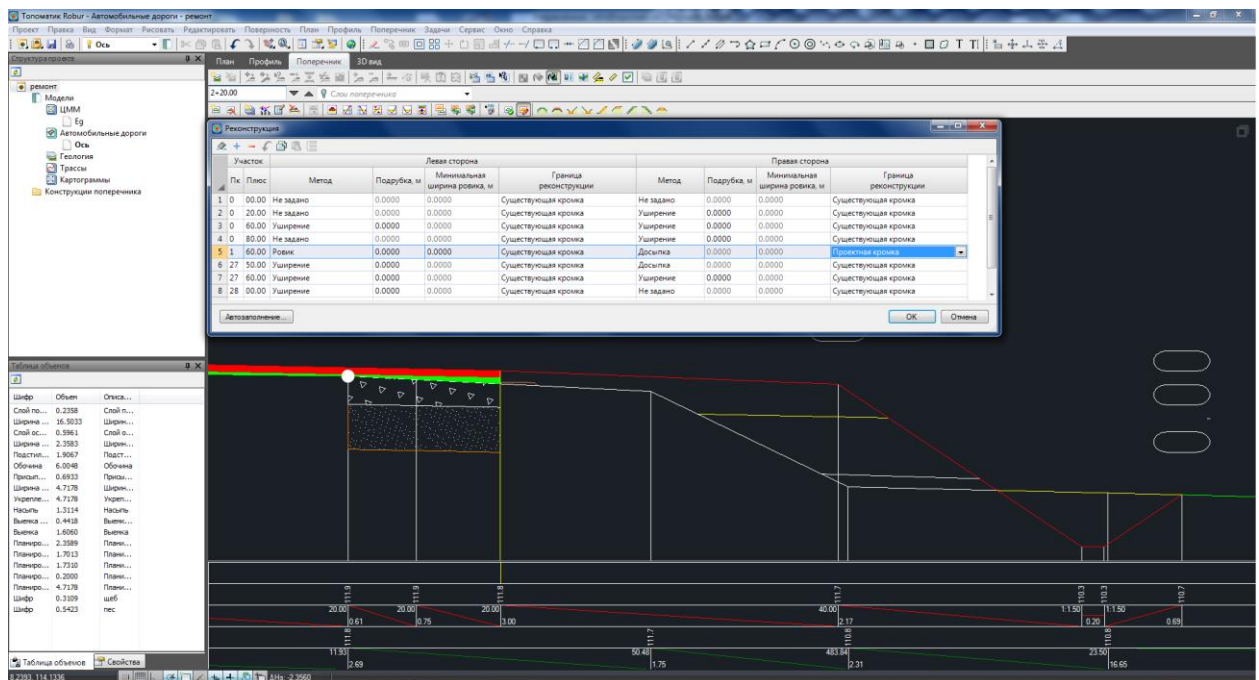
Топоматик Robur - Автомобильные дороги - ремонт

Проект Правка Вид Формат Рисовать Редактировать Поверхность План Профиль Поперечник Задачи Сервис Окно Справка

Ось

Структура проекта

ремонт
Модели
ЦММ
Eg
Автомобильные дороги
Ось
Геология
Трассы
Картограммы
Конструкции поперечника

План Профиль Поперечник 3D вид

2+20.00

Слои поперечника

Реконструкция

| | Участок Пк | Плюс | Левая сторона Метод | Подрубка, м | Минимальная ширина ровика, м | Граница реконструкции | Правая сторона Метод | Подрубка, м | Минимальная ширина ровика, м | Граница реконструкции |
|---|---|---|---|---|---|---|---|---|---|---|
| 1 | 0 | 00.00 | Не задано | 0.0000 | 0.0000 | Существующая кромка | Не задано | 0.0000 | 0.0000 | Существующая кромка |
| 2 | 0 | 20.00 | Не задано | 0.0000 | 0.0000 | Существующая кромка | Уширение | 0.0000 | 0.0000 | Существующая кромка |
| 3 | 0 | 60.00 | Уширение | 0.0000 | 0.0000 | Существующая кромка | Уширение | 0.0000 | 0.0000 | Существующая кромка |
| 4 | 0 | 80.00 | Не задано | 0.0000 | 0.0000 | Существующая кромка | Уширение | 0.0000 | 0.0000 | Существующая кромка |
| 5 | 1 | 60.00 | Ровик | 0.0000 | 0.0000 | Существующая кромка | Досыпка | 0.0000 | 0.0000 | Проектная кромка |
| 6 | 27 | 50.00 | Уширение | 0.0000 | 0.0000 | Существующая кромка | Досыпка | 0.0000 | 0.0000 | Существующая кромка |
| 7 | 27 | 60.00 | Уширение | 0.0000 | 0.0000 | Существующая кромка | Уширение | 0.0000 | 0.0000 | Существующая кромка |
| 8 | 28 | 00.00 | Уширение | 0.0000 | 0.0000 | Существующая кромка | Не задано | 0.0000 | 0.0000 | Существующая кромка |

Автозаполнение...

OK Отмена

Таблица объемов

| Шифр | Объем | Описа... |
|---|---|---|
| Слой по... | 0.2358 | Слой п... |
| Ширина ... | 16.5033 | Ширин... |
| Слой ос... | 0.5961 | Слой о... |
| Ширина ... | 2.3583 | Ширин... |
| Подстил... | 1.9067 | Подст... |
| Обочина | 6.0048 | Обочина |
| Присып... | 0.6933 | Присы... |
| Ширина ... | 4.7178 | Ширин... |
| Укрепле... | 4.7178 | Укреп... |
| Насыпь | 1.3114 | Насыпь |
| Выемка ... | 0.4418 | Выемк... |
| Выемка | 1.6060 | Выемка |
| Планиро... | 2.3589 | Плани... |
| Планиро... | 1.7013 | Плани... |
| Планиро... | 1.7310 | Плани... |
| Планиро... | 0.2000 | Плани... |
| Планиро... | 4.7178 | Плани... |
| Шифр | 0.3109 | щеб |
| Шифр | 0.5423 | пес |

Таблица объемов Свойства

111.9 111.9 111.8 111.7 110.3 110.3 110.7
20.00 0.61 20.00 0.75 20.00 3.00 40.00 2.17 1:1.50 1:1.50 0.20 0.69
111.8 111.7 110.8 110.8
11.30 2.69 50.48 1.75 483.84 2.31 23.50 16.65

8.2393, 114.1336 ΔH= -2.3560